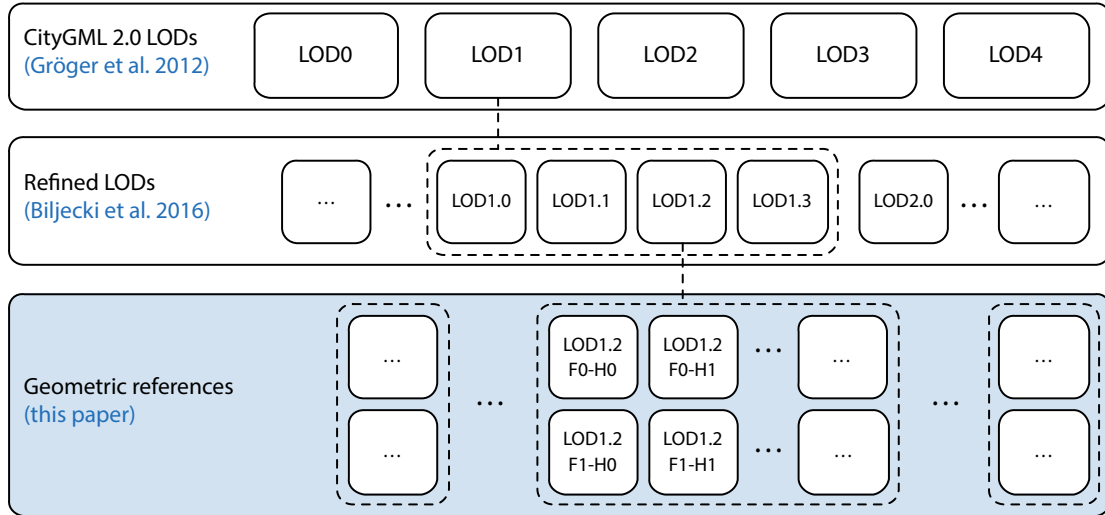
CityGML 2.0 LODs
(Gröger et al. 2012)

LOD0 LOD1 LOD2 LOD3 LOD4

Refined LODs
(Biljecki et al. 2016)

... ... LOD1.0 LOD1.1 LOD1.2 LOD1.3 LOD2.0 ... ...

Geometric references
(this paper)

...
...
...
LOD1.2 F0-H0
LOD1.2 F0-H1
...
...
LOD1.2 F1-H0
LOD1.2 F1-H1
...
...
...
...
...